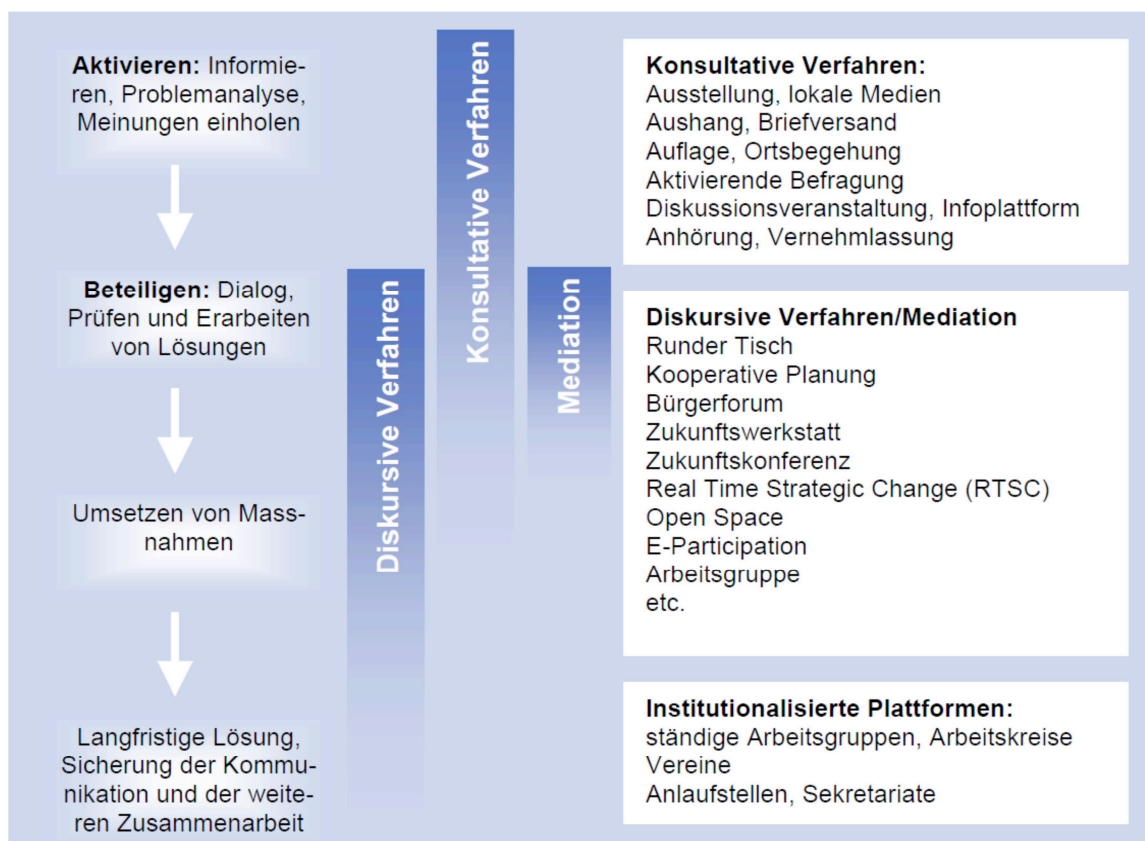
**Aktivieren:** Informieren, Problemanalyse, Meinungen einholen

**Beteiligen:** Dialog, Prüfen und Erarbeiten von Lösungen

Umsetzen von Massnahmen

Langfristige Lösung, Sicherung der Kommunikation und der weiteren Zusammenarbeit

Diskursive Verfahren

Konsultative Verfahren

Mediation

**Konsultative Verfahren:**
Ausstellung, lokale Medien
Aushang, Briefversand
Auflage, Ortsbegehung
Aktivierende Befragung
Diskussionsveranstaltung, Infoplattform
Anhörung, Vernehmlassung

**Diskursive Verfahren/Mediation**
Runder Tisch
Kooperative Planung
Bürgerforum
Zukunftswerkstatt
Zukunftskonferenz
Real Time Strategic Change (RTSC)
Open Space
E-Participation
Arbeitsgruppe
etc.

**Institutionalisierte Plattformen:**
ständige Arbeitsgruppen, Arbeitskreise
Vereine
Anlaufstellen, Sekretariate